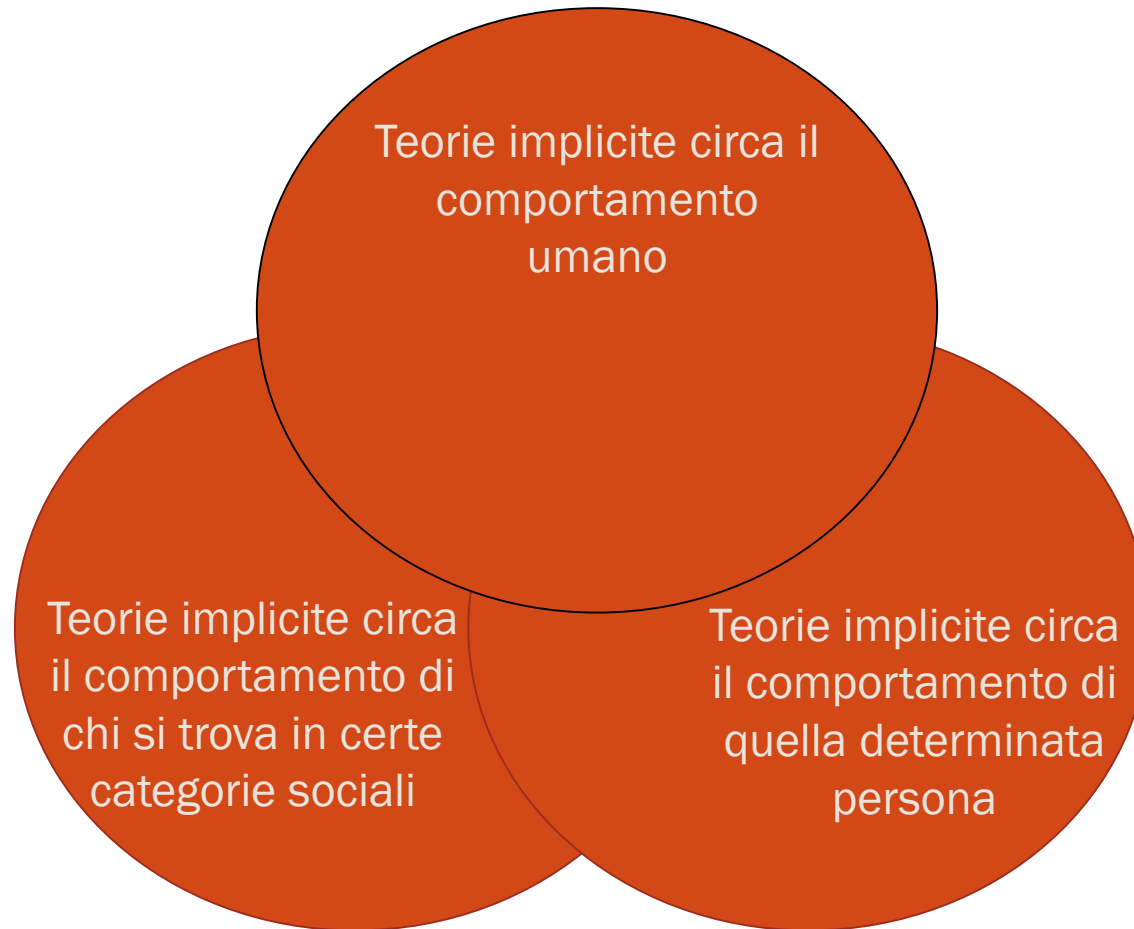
Teorie implicite circa il comportamento umano

Teorie implicite circa il comportamento di chi si trova in certe categorie sociali

Teorie implicite circa il comportamento di quella determinata persona